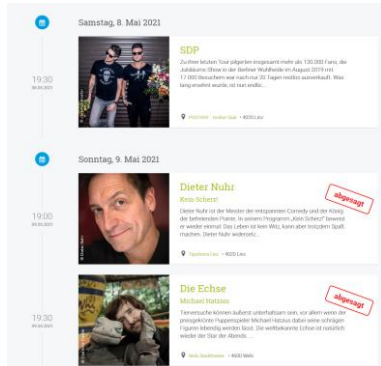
Samstag, 8. Mai 2021

19:30
08.05.2021

SDP

Zu ihrer letzten Tour pilgerten insgesamt mehr als 130.000 Fans, die Jubiläums-Show in der Berliner Wuhlheide im August 2019 mit 17.000 Besuchern war nach nur 20 Tagen restlos ausverkauft. Was lang erwährt wurde, ist nun endlic...

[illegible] • 4020 Linz

Sonntag, 9. Mai 2021

19:00
09.05.2021

Dieter Nuhr

Kein Scherz!

abgesagt

Dieter Nuhr ist der Meister der entspannten Comedy und der König der befreienden Pointe. In seinem Programm „Kein Scherz!" beweist er wieder einmal: Das Leben ist kein Witz, kann aber trotzdem Spaß machen. Dieter Nuhr widersetz...

Tipsarena Linz • 4020 Linz

19:30
09.05.2021

Die Echse

Michael Hatzius

abgesagt

Tierversuche können äußerst unterhaltsam sein, vor allem wenn der preisgekrönte Puppenspieler Michael Hatzius dabei seine schrägen Figuren lebendig werden lässt. Die weltbekannte Echse ist natürlich wieder der Star des Abends. ...

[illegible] • 4600 Wels